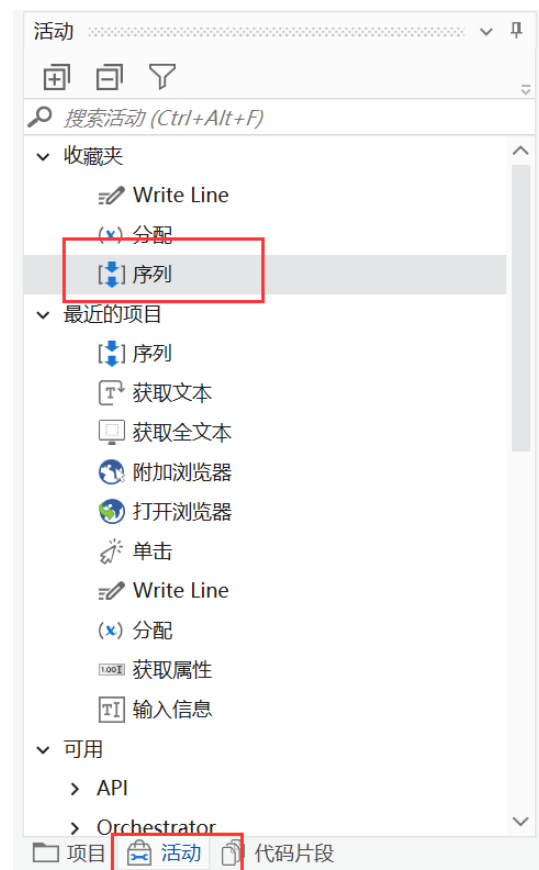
活动

搜索活动 (Ctrl+Alt+F)

收藏夹

Write Line

(x) 分配

序列

最近的项目

序列

获取文本

获取全文本

附加浏览器

打开浏览器

单击

Write Line

(x) 分配

获取属性

输入信息

可用

API

Orchestrator

项目 活动 代码片段